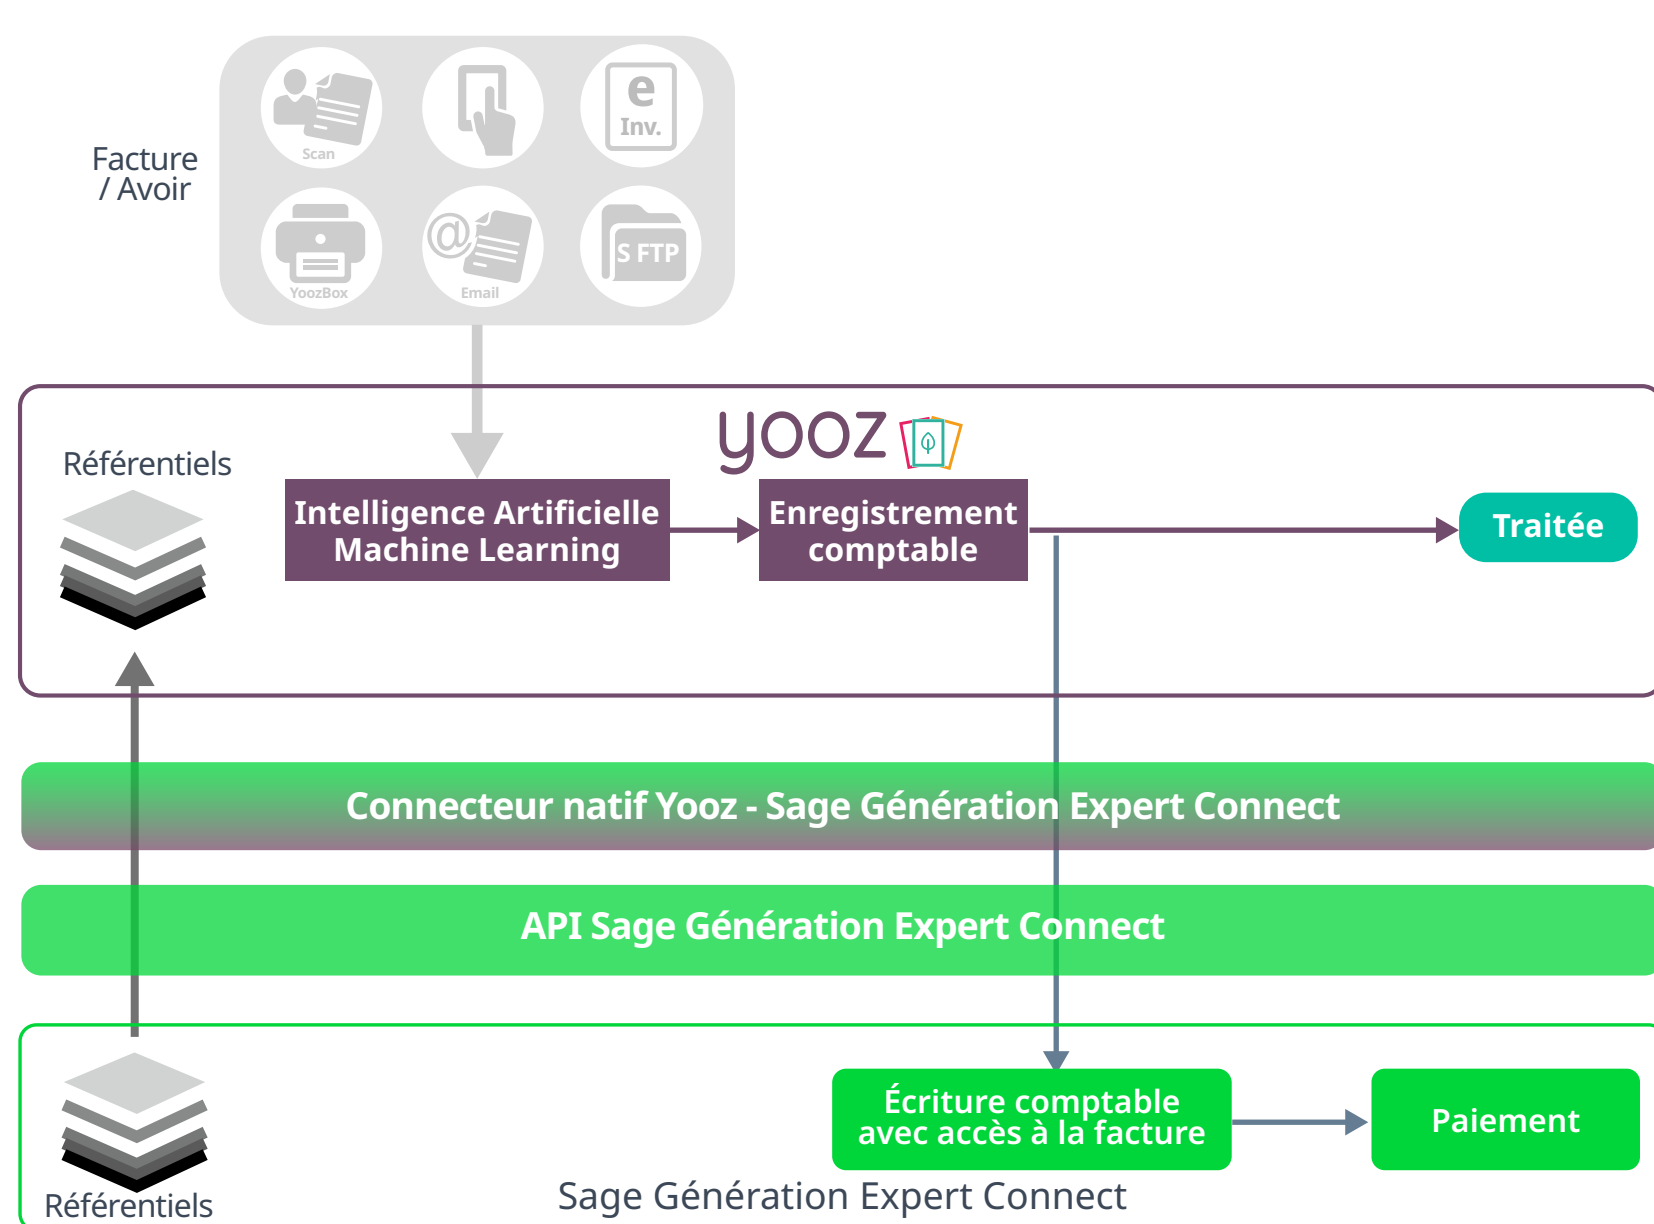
Facture / Avoir

Scan

e Inv.

YoozBox

Email

S FTP

yooz

Référentiels

Intelligence Artificielle Machine Learning

Enregistrement comptable

Traitée

Connecteur natif Yooz - Sage Génération Expert Connect

API Sage Génération Expert Connect

Écriture comptable avec accès à la facture

Paiement

Référentiels

Sage Génération Expert Connect